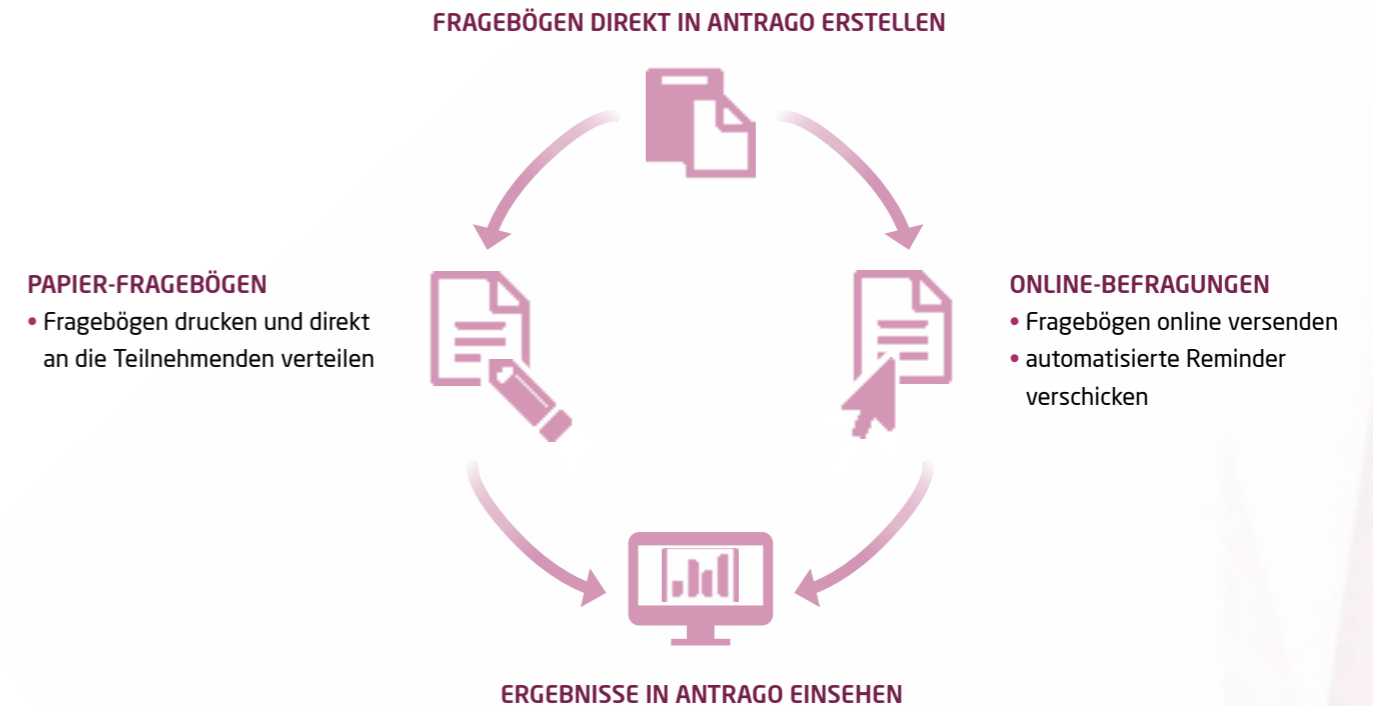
FRAGEBÖGEN DIREKT IN ANTRAGO ERSTELLEN

PAPIER-FRAGEBÖGEN
• Fragebögen drucken und direkt an die Teilnehmenden verteilen

ONLINE-BEFRAGUNGEN
• Fragebögen online versenden
• automatisierte Reminder verschicken

ERGEBNISSE IN ANTRAGO EINSEHEN